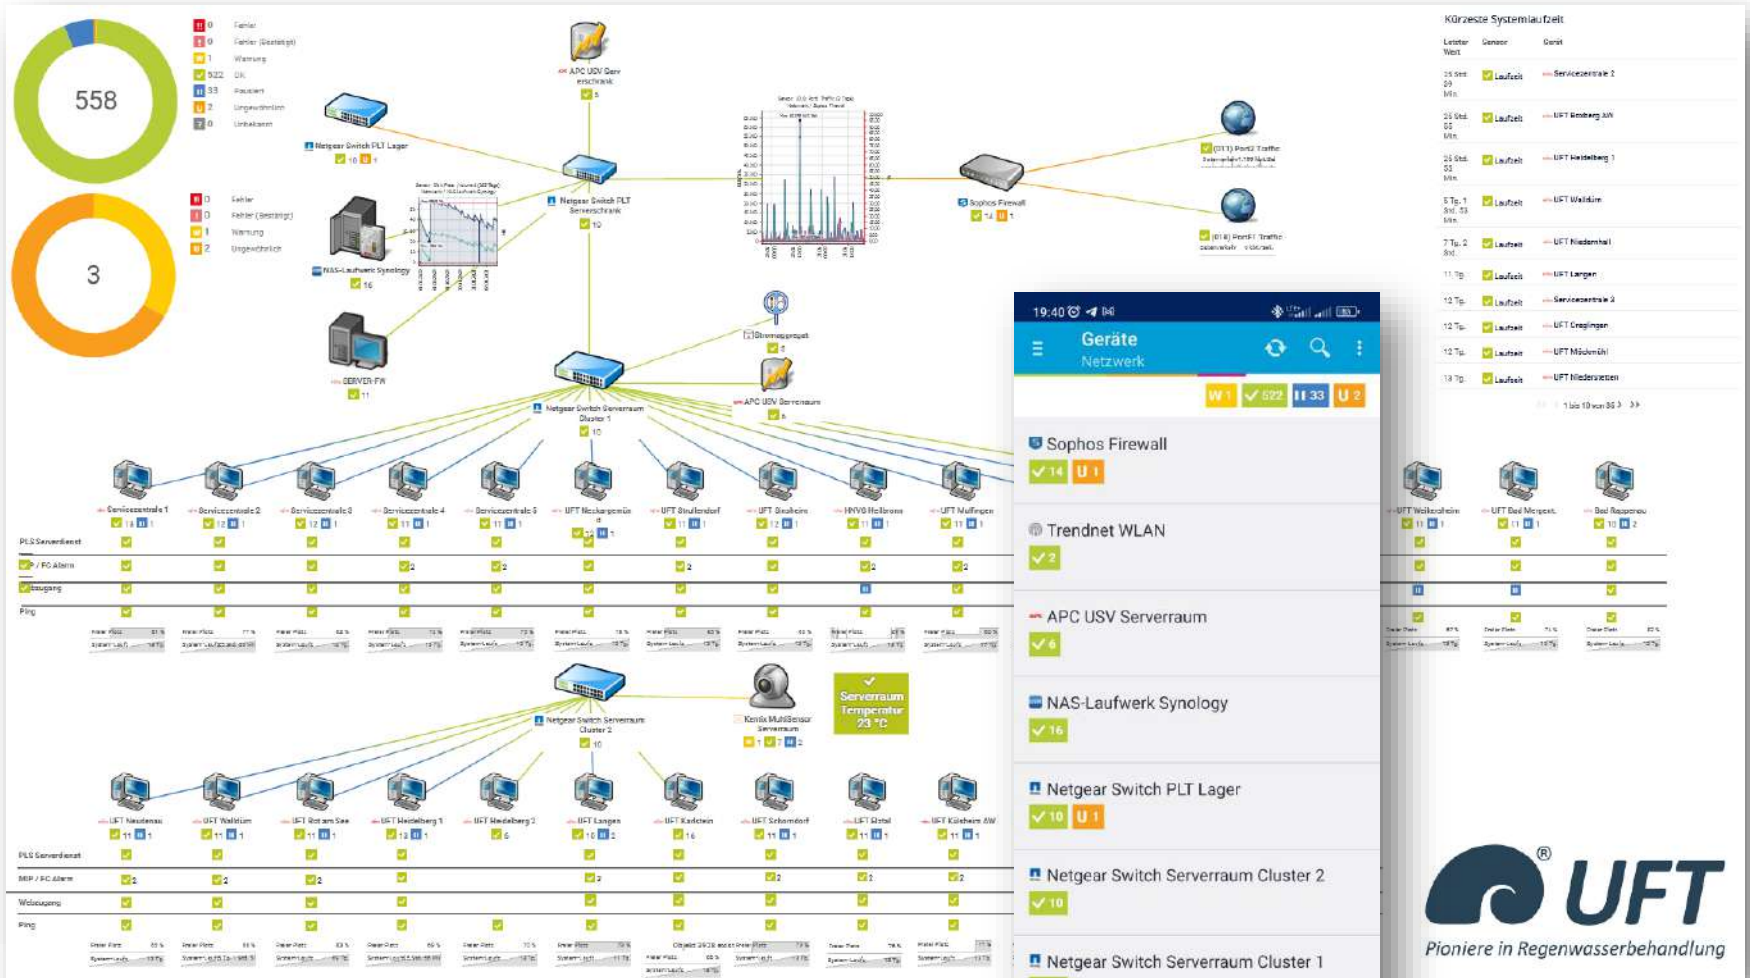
558

0 Fehler
0 Fehler (Bestätigt)
1 Warnung
522 OK
33 Pausiert
2 Ungewöhnlich
0 Unbekannt

3

0 Fehler
0 Fehler (Bestätigt)
1 Warnung
2 Ungewöhnlich

APC USV Serverschrank
5

Netgear Switch PLT Lager
10 1

Netgear Switch PLT Serverschrank
10

NAS-Laufwerk Synology
16

SERVER-FW
11

Stromspropst
2

APC USV Serverraum
6

Netgear Switch Serverraum Cluster 1
10

Sophos Firewall
14 1

(011) Port2 Traffic

(018) Port1 Traffic

Kürzeste Systemlaufzeit

| Letzter Wert | Sensor | Gerät |
|---|---|---|
| 25 Std. 59 Min. | Laufzeit | Servicezentrale 2 |
| 25 Std. 55 Min. | Laufzeit | UFT Bexberg AW |
| 25 Std. 55 Min. | Laufzeit | UFT Heidelberg 1 |
| 5 Tg. 1 Std. 53 Min. | Laufzeit | UFT Walldürn |
| 7 Tg. 2 Std. | Laufzeit | UFT Niedernhall |
| 11 Tg. | Laufzeit | UFT Langen |
| 12 Tg. | Laufzeit | Servicezentrale 3 |
| 12 Tg. | Laufzeit | UFT Creglingen |
| 12 Tg. | Laufzeit | UFT Möckmühl |
| 13 Tg. | Laufzeit | UFT Niederstetten |

1 bis 10 von 36

19:40
Geräte
Netzwerk
W 1 522 33 U 2

Sophos Firewall
14 U 1

Trendnet WLAN
2

APC USV Serverraum
6

NAS-Laufwerk Synology
16

Netgear Switch PLT Lager
10 U 1

Netgear Switch Serverraum Cluster 2
10

Netgear Switch Serverraum Cluster 1

Servicezentrale 1
Servicezentrale 2
Servicezentrale 3
Servicezentrale 4
Servicezentrale 5
UFT Neckargemünd
UFT Strullendorf
UFT Sinsheim
HNVG Heilbronn
UFT Mulfingen
UFT Walkersheim
UFT Bad Mergent.
Bad Rappenau

PLS Serverdienst
P / PC Alarm
bauigang
Ping

Netgear Switch Serverraum Cluster 2
10

Kentix MultiSensor Serverraum
1 7 2

Serverraum Temperatur 23 °C

UFT Neudenau
UFT Walldürn
UFT Rot am See
UFT Heidelberg 1
UFT Heidelberg 2
UFT Langen
UFT Kadstein
UFT Schorndorf
UFT Elztal
UFT Külsheim AW

PLS Serverdienst
MIP / PC Alarm
Webzugang
Ping

UFT
Pioniere in Regenwasserbehandlung